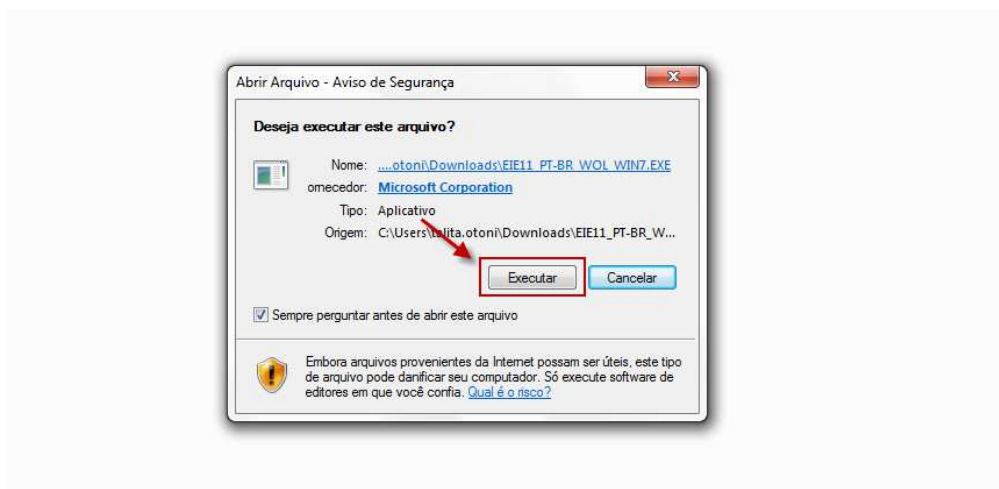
Abrir Arquivo - Aviso de Segurança

Deseja executar este arquivo?

Nome: ....otoni\Downloads\EIE11_PT-BR_WOL_WIN7.EXE
ornecedor: Microsoft Corporation
Tipo: Aplicativo
Origem: C:\Users\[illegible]lita.otoni\Downloads\EIE11_PT-BR_W...

Executar Cancelar

Sempre perguntar antes de abrir este arquivo

Embora arquivos provenientes da Internet possam ser úteis, este tipo de arquivo pode danificar seu computador. Só execute software de editores em que você confia. Qual é o risco?